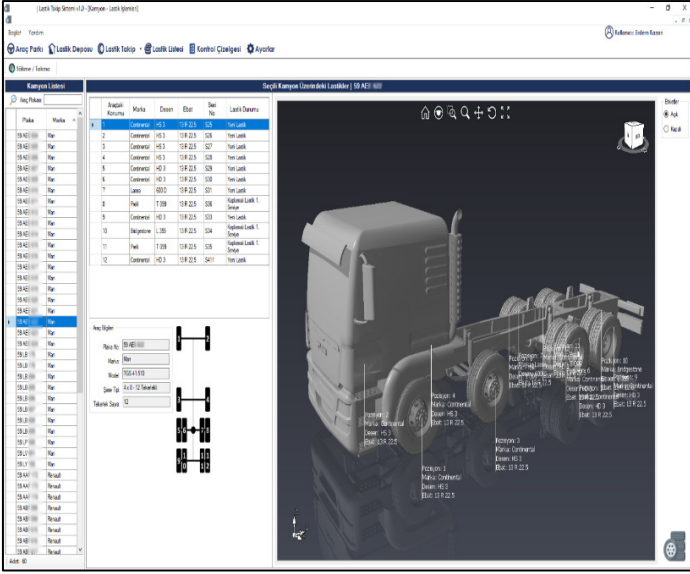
Lastik Takip Sistemi v1.0 - [Kamyon - Lastik İşlemleri]

Bilgiler Yardım

Kullanıcı: Sistem Kuram

Araç Parkı Lastik Deposu Lastik Takip Lastik Listesi Kontrol Çizelgesi Ayarlar

Sil Yenile / Kalemle

Kamyon Listesi

Araç Plakası

| Plaka | Marka |
|---|---|
| 59 AE | Man |
| 59 AE | Man |
| 59 AE | Man |
| 59 AE | Man |
| 59 AE | Man |
| 59 AE | Man |
| 59 AE | Man |
| 59 AE | Man |
| 59 AE | Man |
| 59 AE | Man |
| 59 AE | Man |
| 59 AE | Man |
| 59 AE | Man |
| 59 AE | Man |
| 59 AE | Man |
| 59 AE | Man |
| 59 AE | Man |
| 59 AE | Man |
| 59 AE | Man |
| 59 AE | Man |
| 59 AE | Man |
| 59 AE | Man |
| 59 AE | Man |
| 59 LB | Man |
| 59 LB | Man |
| 59 LB | Man |
| 59 LB | Man |
| 59 LB | Man |
| 59 LB | Man |
| 59 LB | Man |
| 59 LB | Man |
| 59 LB | Man |
| 59 LB | Man |
| 59 LP | Man |
| 59 LP | Man |
| 59 LY | Man |
| 59 LY | Man |
| 59 AAF | Renault |
| 59 AAF | Renault |
| 59 AAF | Renault |
| 59 AB | Renault |
| 59 AB | Renault |
| 59 AB | Renault |
| 59 AB | Renault |
| 59 AB | Renault |

Adet: 60

Seçili Kamyon Üzerindeki Lastikler | 59 AE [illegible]

| Araçtaki Konumu | Marka | Desen | Ebat | Seri No | Lastik Durumu |
|---|---|---|---|---|---|
| 1 | Continental | HS 3 | 13 R 22.5 | S25 | Yeni Lastik |
| 2 | Continental | HS 3 | 13 R 22.5 | S26 | Yeni Lastik |
| 3 | Continental | HS 3 | 13 R 22.5 | S27 | Yeni Lastik |
| 4 | Continental | HS 3 | 13 R 22.5 | S28 | Yeni Lastik |
| 5 | Continental | HD 3 | 13 R 22.5 | S29 | Yeni Lastik |
| 6 | Continental | HD 3 | 13 R 22.5 | S30 | Yeni Lastik |
| 7 | Lassa | 600 D | 13 R 22.5 | S31 | Yeni Lastik |
| 8 | Pirelli | T 209 | 13 R 22.5 | S36 | Kaplamalı Lastik 1. Seviye |
| 9 | Continental | HD 3 | 13 R 22.5 | S33 | Yeni Lastik |
| 10 | Bridgestone | L 355 | 13 R 22.5 | S34 | Kaplamalı Lastik 1. Seviye |
| 11 | Pirelli | T 209 | 13 R 22.5 | S35 | Kaplamalı Lastik 1. Seviye |
| 12 | Continental | HD 3 | 13 R 22.5 | S411 | Yeni Lastik |

Araç Bilgileri

Plaka No: 59 AE
Marka: Man
Model: TGS 41.510
Şase Tipi: 4 x 8 - 12 Tekerlekli
Tekerlek Sayısı: 12

Efektler
Açık
Kapalı

Pozisyon: 2
Marka: Continental
Desen: HS 3
Ebat: 13 R 22.5

Pozisyon: 4
Marka: Continental
Desen: HS 3
Ebat: 13 R 22.5

Pozisyon: 1
Marka: Continental
Desen: HS 3
Ebat: 13 R 22.5

Pozisyon: 3
Marka: Continental
Desen: HS 3
Ebat: 13 R 22.5

Pozisyon: 10
Marka: Bridgestone
Desen: L 355
Ebat: 13 R 22.5